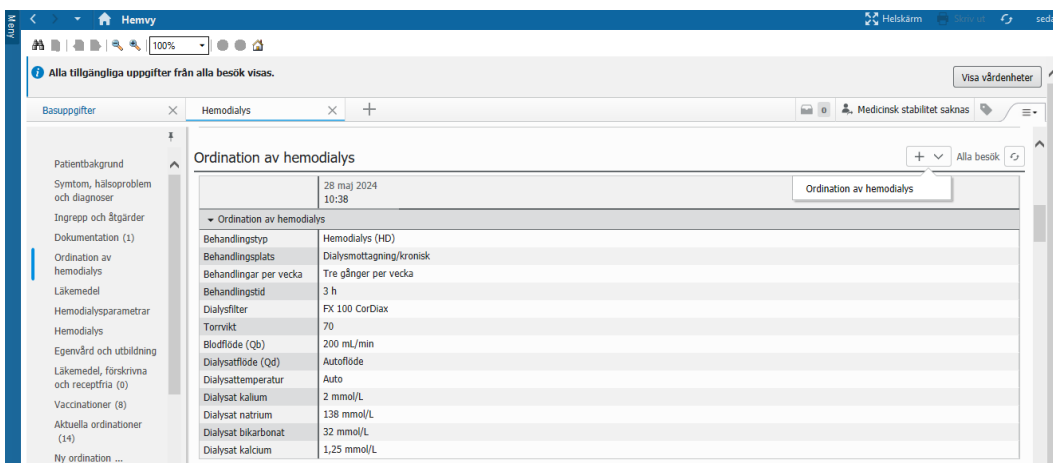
Meny

Hemvy

Helskärm Skriv ut seda

100%

Alla tillgängliga uppgifter från alla besök visas.

Visa vårdenheter

Basuppgifter

Hemodialys

0 Medicinsk stabilitet saknas

Patientbakgrund
Symtom, hälsoproblem och diagnoser
Ingrepp och åtgärder
Dokumentation (1)
Ordination av hemodialys
Läkemedel
Hemodialysparametrar
Hemodialys
Egenvård och utbildning
Läkemedel, förskrivna och receptfria (0)
Vaccinationer (8)
Aktuella ordinationer (14)
Ny ordination ...

Ordination av hemodialys

Alla besök

Ordination av hemodialys

| | 28 maj 2024 10:38 |
|---|---|
| Ordination av hemodialys | |
| Behandlingstyp | Hemodialys (HD) |
| Behandlingsplats | Dialysmottagning/kronisk |
| Behandlingar per vecka | Tre gånger per vecka |
| Behandlingstid | 3 h |
| Dialysfilter | FX 100 CorDiax |
| Torrvikt | 70 |
| Blodflöde (Qb) | 200 mL/min |
| Dialysatflöde (Qd) | Autoflöde |
| Dialysattemperatur | Auto |
| Dialysat kalium | 2 mmol/L |
| Dialysat natrium | 138 mmol/L |
| Dialysat bikarbonat | 32 mmol/L |
| Dialysat kalcium | 1,25 mmol/L |